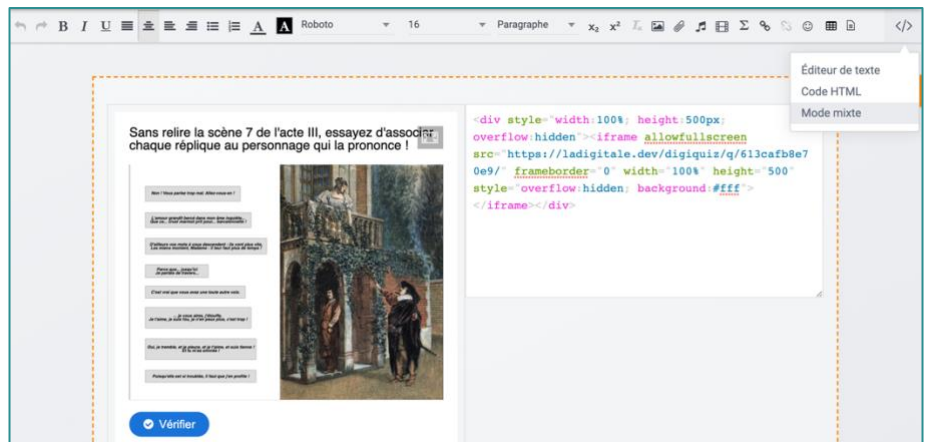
B I U A A Roboto 16 Paragraphe $x_2$ $x^2$ </>

Éditeur de texte
Code HTML
Mode mixte

Sans relire la scène 7 de l'acte III, essayez d'associer chaque réplique au personnage qui la prononce !

Non ! Vous parlez trop mal. Allez-vous-en !

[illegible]

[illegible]

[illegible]

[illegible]

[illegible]

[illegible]

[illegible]

Vérifier

<div style="width:100%; height:500px; overflow:hidden"><iframe allowfullscreen src="https://ladigitale.dev/digiquiz/q/613cafb8e70e9/" frameborder="0" width="100%" height="500" style="overflow:hidden; background:#fff"></iframe></div>